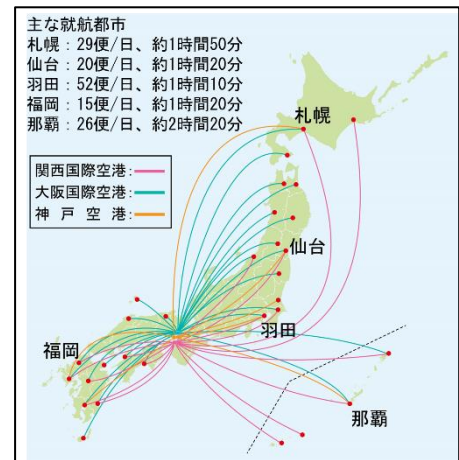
主な就航都市
札幌：29便/日、約1時間50分
仙台：20便/日、約1時間20分
羽田：52便/日、約1時間10分
福岡：15便/日、約1時間20分
那覇：26便/日、約2時間20分

関西国際空港：
大阪国際空港：
神 戸 空 港：

札幌
仙台
羽田
福岡
那覇